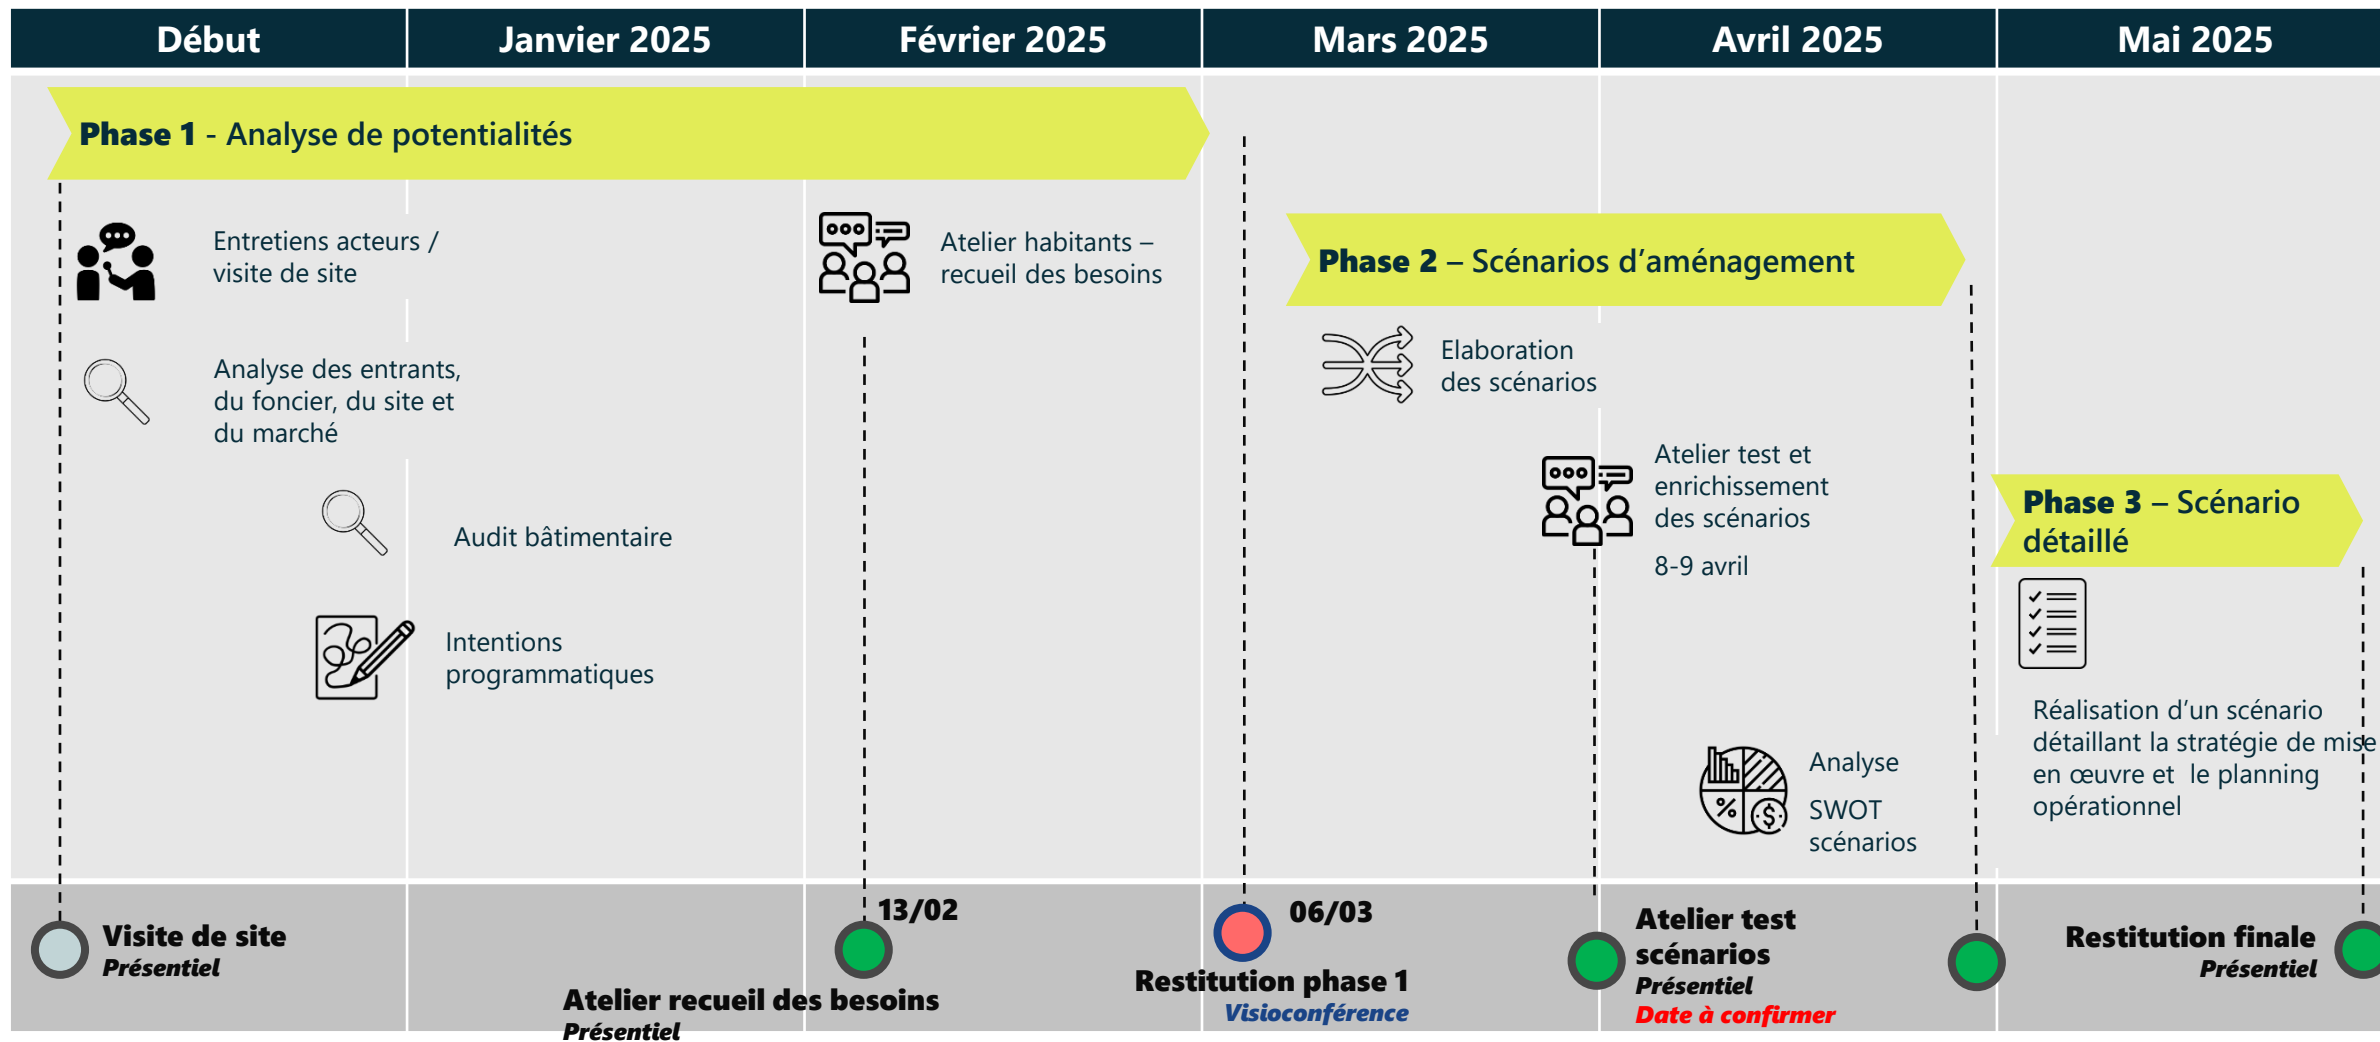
| Début | Janvier 2025 | Février 2025 | Mars 2025 | Avril 2025 | Mai 2025 |
|---|---|---|---|---|---|

**Phase 1** - Analyse de potentialités

Entretiens acteurs / visite de site

Analyse des entrants, du foncier, du site et du marché

Audit bâtimentaire

Intentions programmatiques

Atelier habitants – recueil des besoins

**Phase 2** – Scénarios d'aménagement

Elaboration des scénarios

Atelier test et enrichissement des scénarios

8-9 avril

Analyse SWOT scénarios

**Phase 3** – Scénario détaillé

Réalisation d'un scénario détaillant la stratégie de mise en œuvre et le planning opérationnel

**Visite de site**
*Présentiel*

13/02
**Atelier recueil des besoins**
*Présentiel*

06/03
**Restitution phase 1**
*Visioconférence*

**Atelier test scénarios**
*Présentiel*
*Date à confirmer*

**Restitution finale**
*Présentiel*